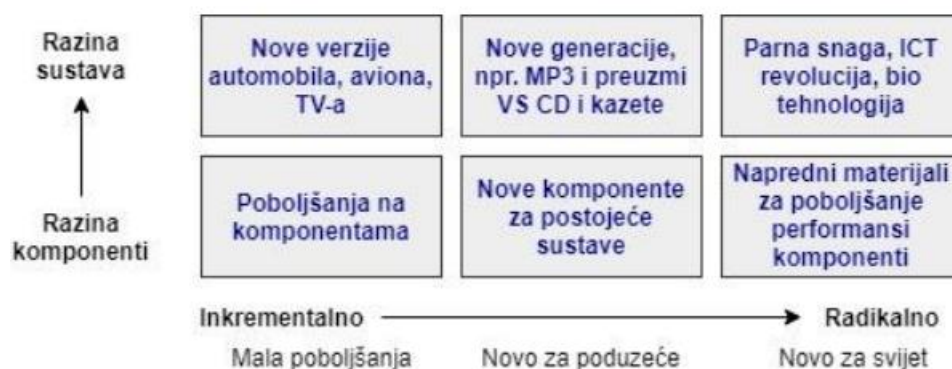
Razina sustava

Razina komponenti

| Nove verzije automobila, aviona, TV-a | Nove generacije, npr. MP3 i preuzmi VS CD i kazete | Parna snaga, ICT revolucija, bio tehnologija |
|---|---|---|
| Poboljšanja na komponentama | Nove komponente za postojeće sustave | Napredni materijali za poboljšanje performansi komponenti |

Inkrementalno

Radikalno

Mala poboljšanja

Novo za poduzeće

Novo za svijet